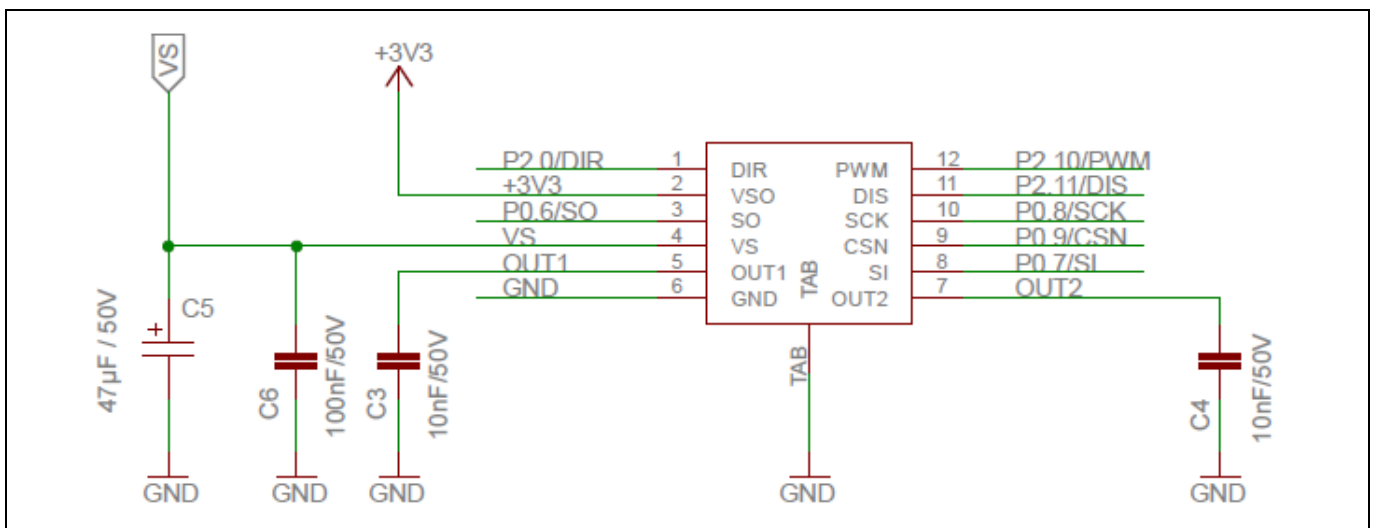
VS

+3V3

P2.0/DIR
+3V3
P0.6/SO
VS
OUT1
GND

1
2
3
4
5
6

DIR
VSO
SO
VS
OUT1
GND

TAB

PWM
DIS
SCK
CSN
SI
OUT2

12
11
10
9
8
7

P2.10/PWM
P2.11/DIS
P0.8/SCK
P0.9/CSN
P0.7/SI
OUT2

+
C5
47µF / 50V

C6
100nF/50V

C3
10nF/50V

TAB

C4
10nF/50V

GND
GND
GND
GND
GND